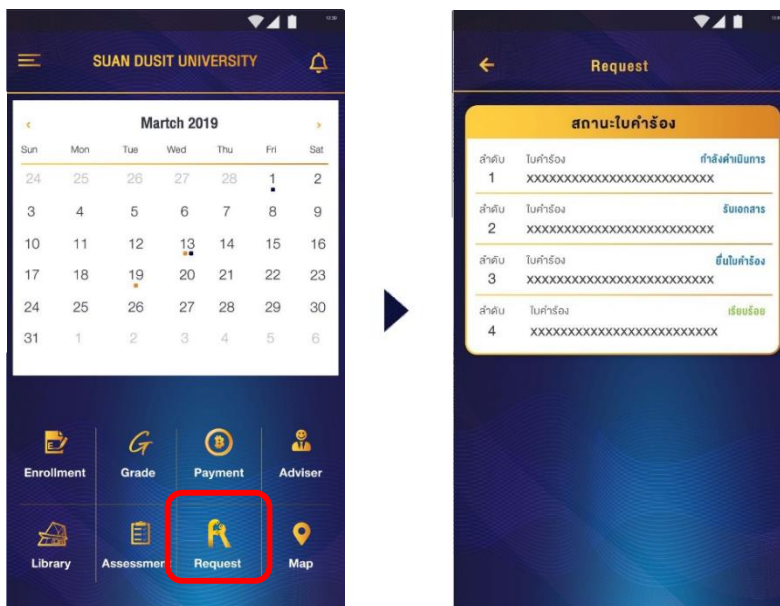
SUAN DUSIT UNIVERSITY

Martch 2019

| Sun | Mon | Tue | Wed | Thu | Fri | Sat |
|---|---|---|---|---|---|---|
| 24 | 25 | 26 | 27 | 28 | 1 | 2 |
| 3 | 4 | 5 | 6 | 7 | 8 | 9 |
| 10 | 11 | 12 | 13 | 14 | 15 | 16 |
| 17 | 18 | 19 | 20 | 21 | 22 | 23 |
| 24 | 25 | 26 | 27 | 28 | 29 | 30 |
| 31 | 1 | 2 | 3 | 4 | 5 | 6 |

Enrollment
Grade
Payment
Adviser
Library
Assessmer
Request
Map

Request

สถานะใบคำร้อง

ลำดับ 1 ใบคำร้อง XXXXXXXXXXXXXXXXXXXXXXXXX กำลังดำเนินการ

ลำดับ 2 ใบคำร้อง XXXXXXXXXXXXXXXXXXXXXXXXX รับเอกสาร

ลำดับ 3 ใบคำร้อง XXXXXXXXXXXXXXXXXXXXXXXXX ยื่นใบคำร้อง

ลำดับ 4 ใบคำร้อง XXXXXXXXXXXXXXXXXXXXXXXXX เรียบร้อย